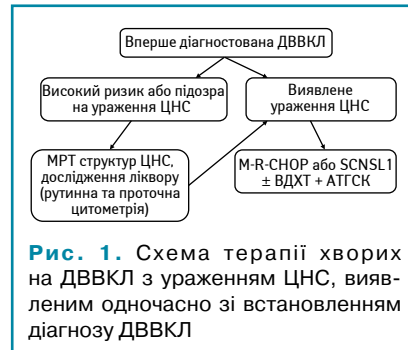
Вперше діагностована ДВВКЛ

Високий ризик або підозра на ураження ЦНС

Виявлене ураження ЦНС

МРТ структур ЦНС, дослідження ліквору (рутинна та проточна цитометрія)

M-R-CHOP або SCNSL1 ± ВДХТ + АТГСК

Рис. 1. Схема терапії хворих на ДВВКЛ з ураженням ЦНС, виявленим одночасно зі встановленням діагнозу ДВВКЛ